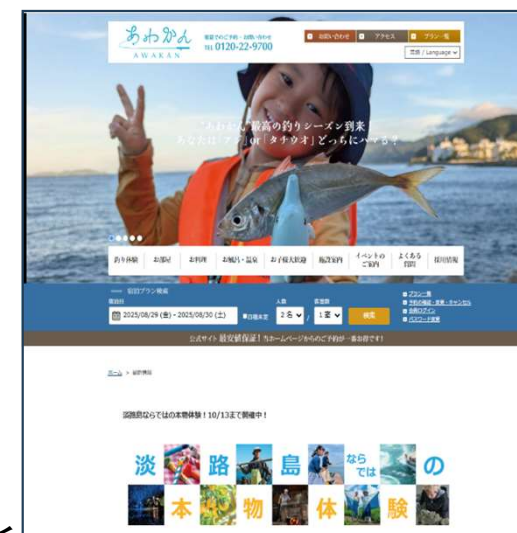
あわかん
AWAKAN
宿泊でのご予約・お問い合わせ
0120-22-9700

お問い合わせ
アクセス
プラン一覧
言語 / Language

"あわかん"最高の釣りシーズン到来
あなたは「アジ」or「タチウオ」どっちにハマる？

釣り体験
お部屋
お料理
お風呂・温泉
お子様大歓迎
施設案内
イベントのご案内
よくある質問
採用情報

宿泊プラン検索
宿泊日
2025/08/29 (金) ~ 2025/08/30 (土)
日程未定
人数
2名
客室数
1室
検索
プラン一覧
予約の確認・変更・キャンセル
会員ログイン
パスワード変更

公式サイト 最安値保証！当ホームページからのご予約が一番お得です！

ホーム > 釣り体験

淡路島ならではの本物体験！10/13まで開催中！

淡路島ならではの本物体験